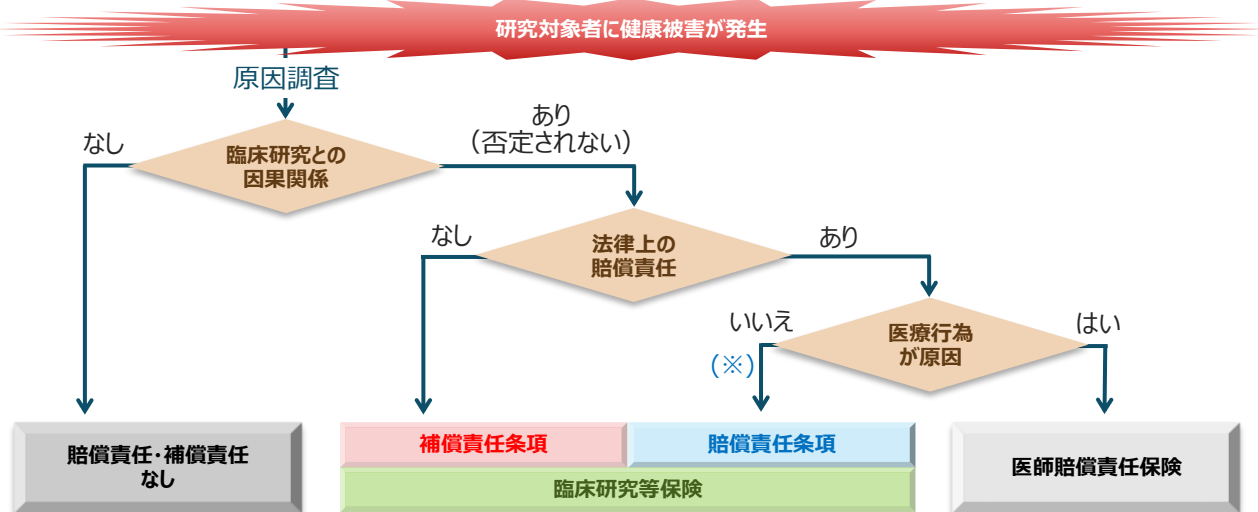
研究対象者に健康被害が発生

原因調査

なし

臨床研究との因果関係

あり（否定されない）

なし

法律上の賠償責任

あり

いいえ

（※）

医療行為が原因

はい

賠償責任・補償責任なし

補償責任条項

賠償責任条項

臨床研究等保険

医師賠償責任保険